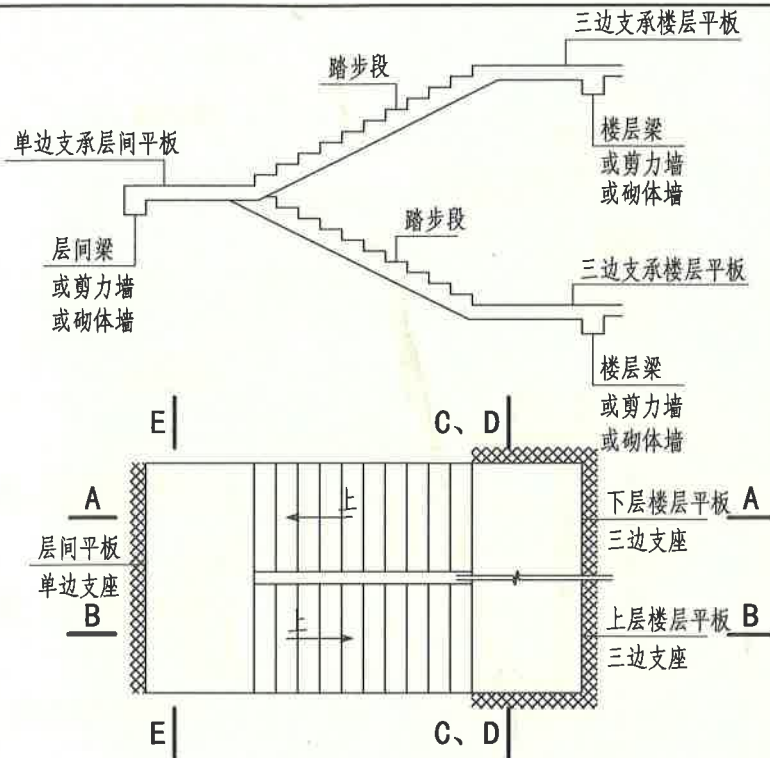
三边支承楼层平板
踏步段
单边支承层间平板
楼层梁
或剪力墙
或砌体墙
踏步段
层间梁
或剪力墙
或砌体墙
三边支承楼层平板
楼层梁
或剪力墙
或砌体墙

E
C、D
A
上
下层楼层平板 A
层间平板
三边支座
单边支座
B
上
上层楼层平板 B
三边支座
E
C、D